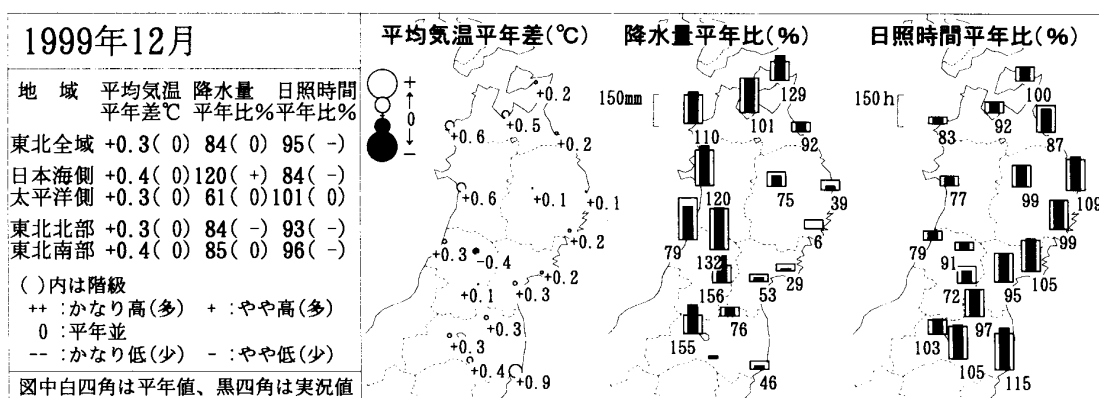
1999年12月

| 地域 | 平均気温 平年差℃ | 降水量 平年比% | 日照時間 平年比% |
|---|---|---|---|
| 東北全域 | +0.3( 0) | 84( 0) | 95( -) |
| 日本海側 | +0.4( 0) | 120( +) | 84( -) |
| 太平洋側 | +0.3( 0) | 61( 0) | 101( 0) |
| 東北北部 | +0.3( 0) | 84( -) | 93( -) |
| 東北南部 | +0.4( 0) | 85( 0) | 96( -) |

( )内は階級
++ :かなり高(多) + :やや高(多)
0 :平年並
-- :かなり低(少) - :やや低(少)

図中白四角は平年値、黒四角は実況値

平均気温平年差(℃)

+
0
−

+0.2
+0.5
+0.6
+0.2
+0.6
+0.1
+0.1
+0.2
+0.3
-0.4
+0.2
+0.1
+0.3
+0.3
+0.3
+0.4
+0.9

降水量平年比(%)

150mm
129
110
101
92
75
39
120
79
6
132
156
53
29
76
155
46

日照時間平年比(%)

150h
100
83
92
87
77
99
109
79
99
91
72
95
105
97
103
105
115